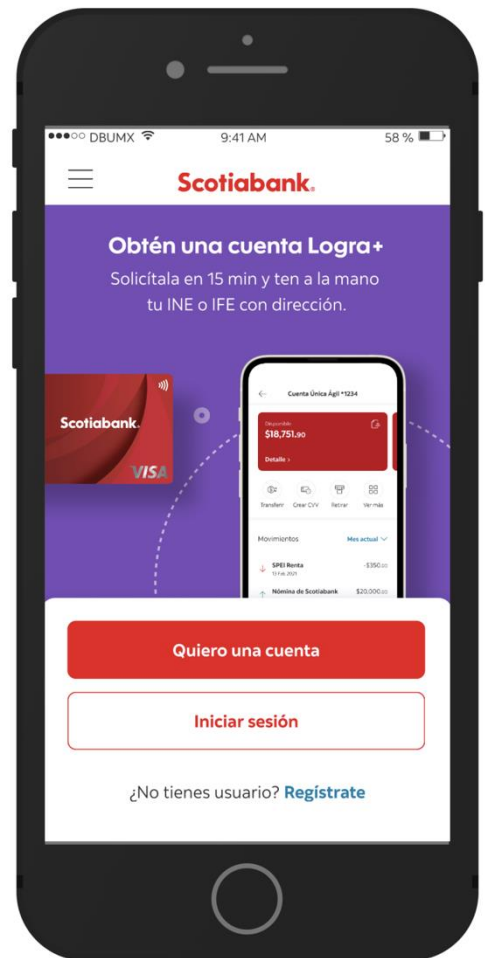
DBUMX 9:41 AM 58 %

Scotiabank.

Obtén una cuenta Logra+

Solicítala en 15 min y ten a la mano tu INE o IFE con dirección.

Scotiabank.

VISA

Cuenta Única Ágil *1234

Disponible
$18,751.90

Detalle >

Transferir Crear CVV Retirar Ver más

Movimientos Mes actual

SPEI Renta -$350.00
13 Feb 2021

Nómina de Scotiabank $20,000.00

Quiero una cuenta

Iniciar sesión

¿No tienes usuario? Regístrate